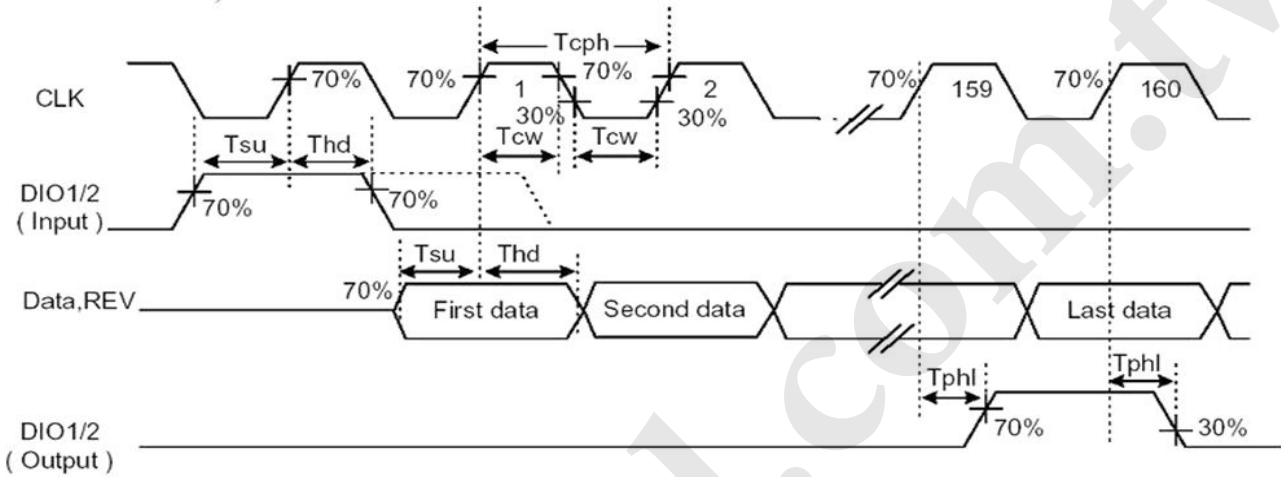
Tcph

CLK

70%

70%

1

70%

2

30%

30%

70%

159

70%

160

Tsu

Thd

Tcw

Tcw

DIO1/2
( Input )

70%

70%

Tsu

Thd

Data,REV

70%

First data

Second data

Last data

Tphl

Tphl

DIO1/2
( Output )

70%

30%